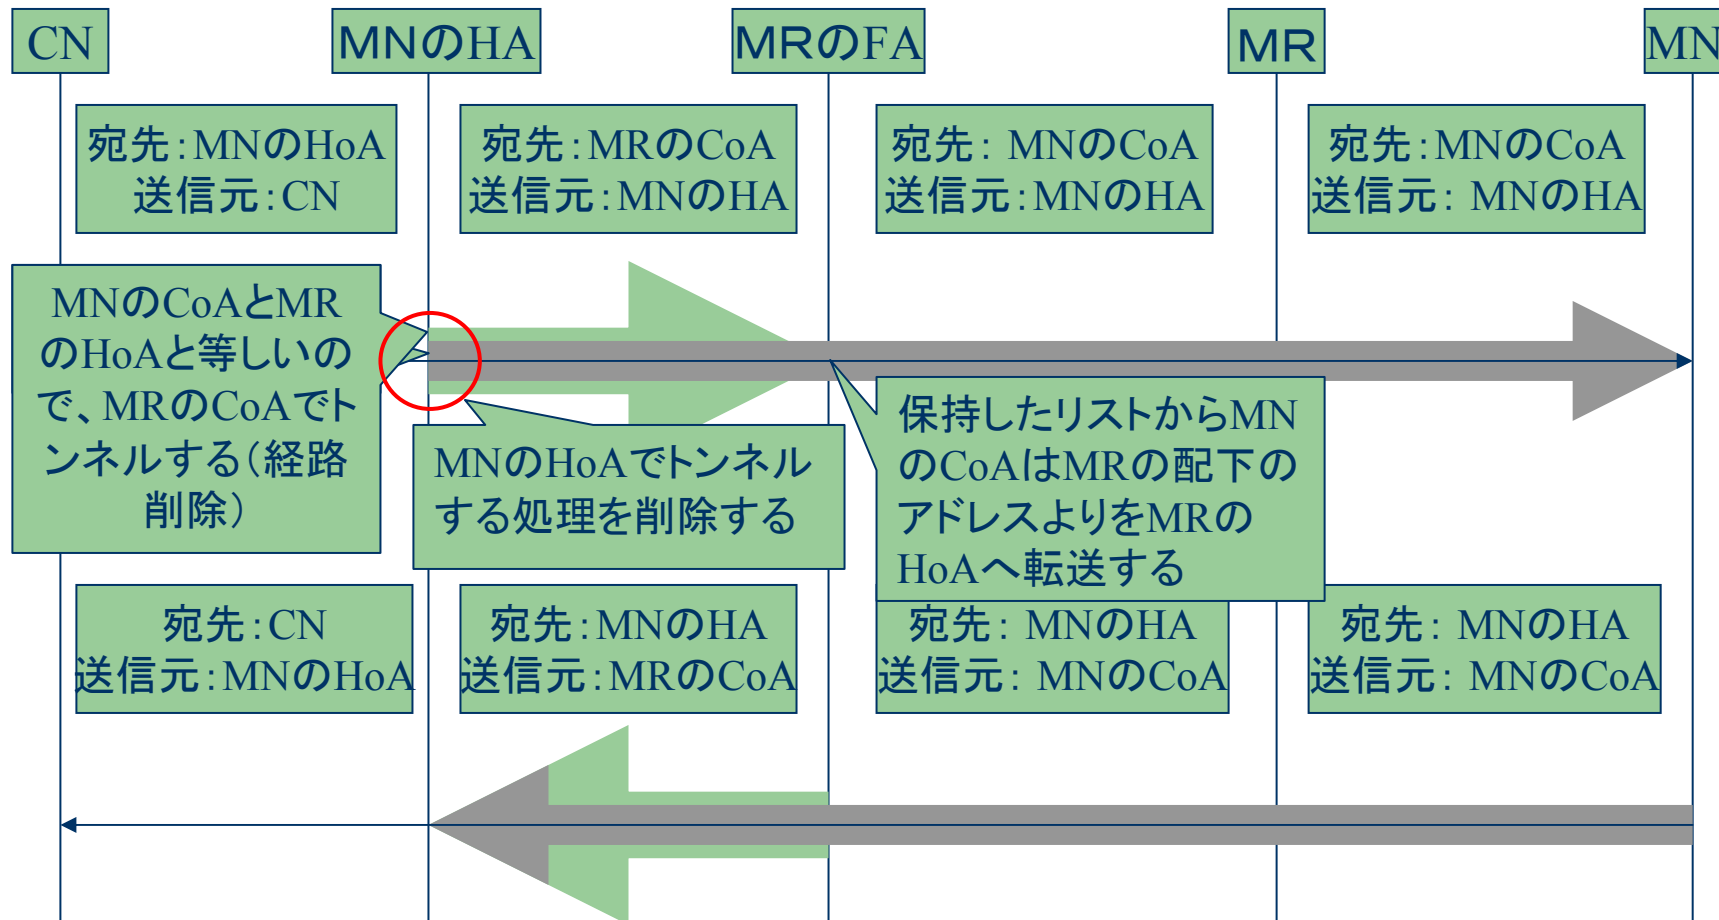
CN MNのHA MRのFA MR MN

宛先:MNのHoA 送信元:CN

宛先:MRのCoA 送信元:MNのHA

宛先: MNのCoA 送信元:MNのHA

宛先:MNのCoA 送信元: MNのHA

MNのCoAとMRのHoAと等しいので、MRのCoAでトンネルする(経路削除)

MNのHoAでトンネルする処理を削除する

保持したリストからMNのCoAはMRの配下のアドレスよりをMRのHoAへ転送する

宛先:CN 送信元:MNのHoA

宛先:MNのHA 送信元:MRのCoA

宛先: MNのHA 送信元: MNのCoA

宛先: MNのHA 送信元: MNのCoA